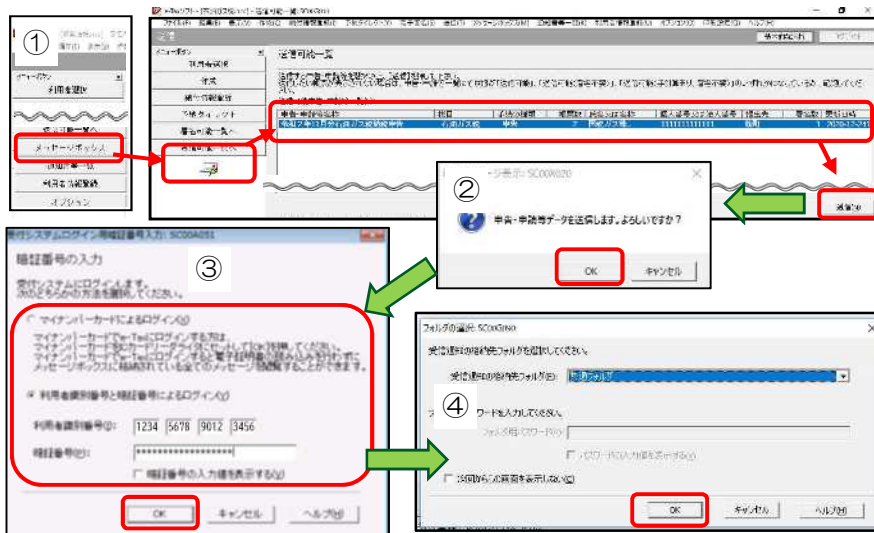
①

利用者選択

送信可能一覧

メッセージボックス

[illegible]

利用者情報登録

オプション

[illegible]

送信可能一覧

利用者選択

作成

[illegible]

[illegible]

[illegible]

送信可能一覧

送信

②

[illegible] SC00X020

申告・申請等データを送信します。よろしいですか？

OK

キャンセル

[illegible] SC00A051

暗証番号の入力

③

受付システムにログインします。
次のどちらかの方法を選択してください。

マイナンバーカードによるログイン(M)

利用者識別番号と暗証番号によるログイン(J)

利用者識別番号(R):

1234 5678 9012 3456

暗証番号(P):

************************

暗証番号の入力値を表示する(V)

OK

キャンセル

ヘルプ(H)

フォルダの選択 SC00G060

受信通知の格納先フォルダを選択してください。

受信通知の格納先フォルダ(E):

既定フォルダ

④

パスワードを入力してください。

フォルダ用パスワード(P):

パスワードの入力値を表示する(V)

次回からこの画面を表示しない(N)

OK

キャンセル

ヘルプ(H)